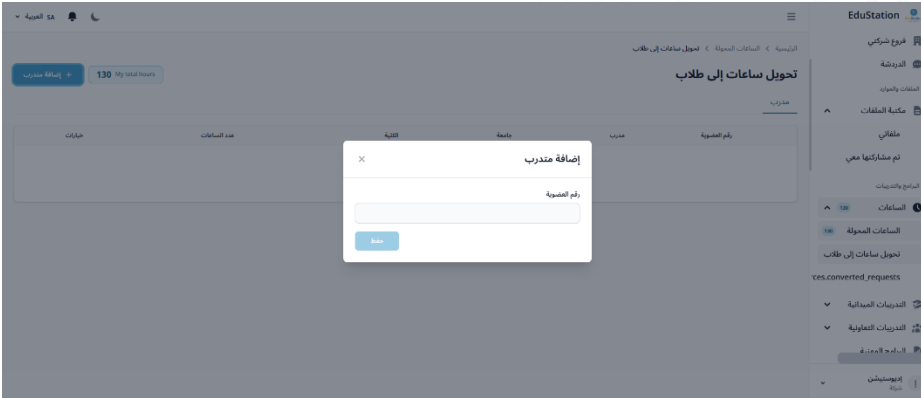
SA العربية

EduStation

فروع شركتي
الدردشة
الملفات والموارد
مكتبة الملفات
ملفاتي
تم مشاركتها معي
البرامج والتدريبات
الساعات 130
الساعات المحولة 130
تحويل ساعات إلى طلاب
rces.converted_requests
التدريبات الميدانية
التدريبات التعاونية
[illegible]
إديوستيشن
شركة

الرئيسية > الساعات المحولة > تحويل ساعات إلى طلاب

تحويل ساعات إلى طلاب

130 My total hours
+ إضافة متدرب

متدرب

| رقم العضوية | مدرب | جامعة | الكلية | عدد الساعات | خيارات |
|---|---|---|---|---|---|

إضافة متدرب
×
رقم العضوية
حفظ